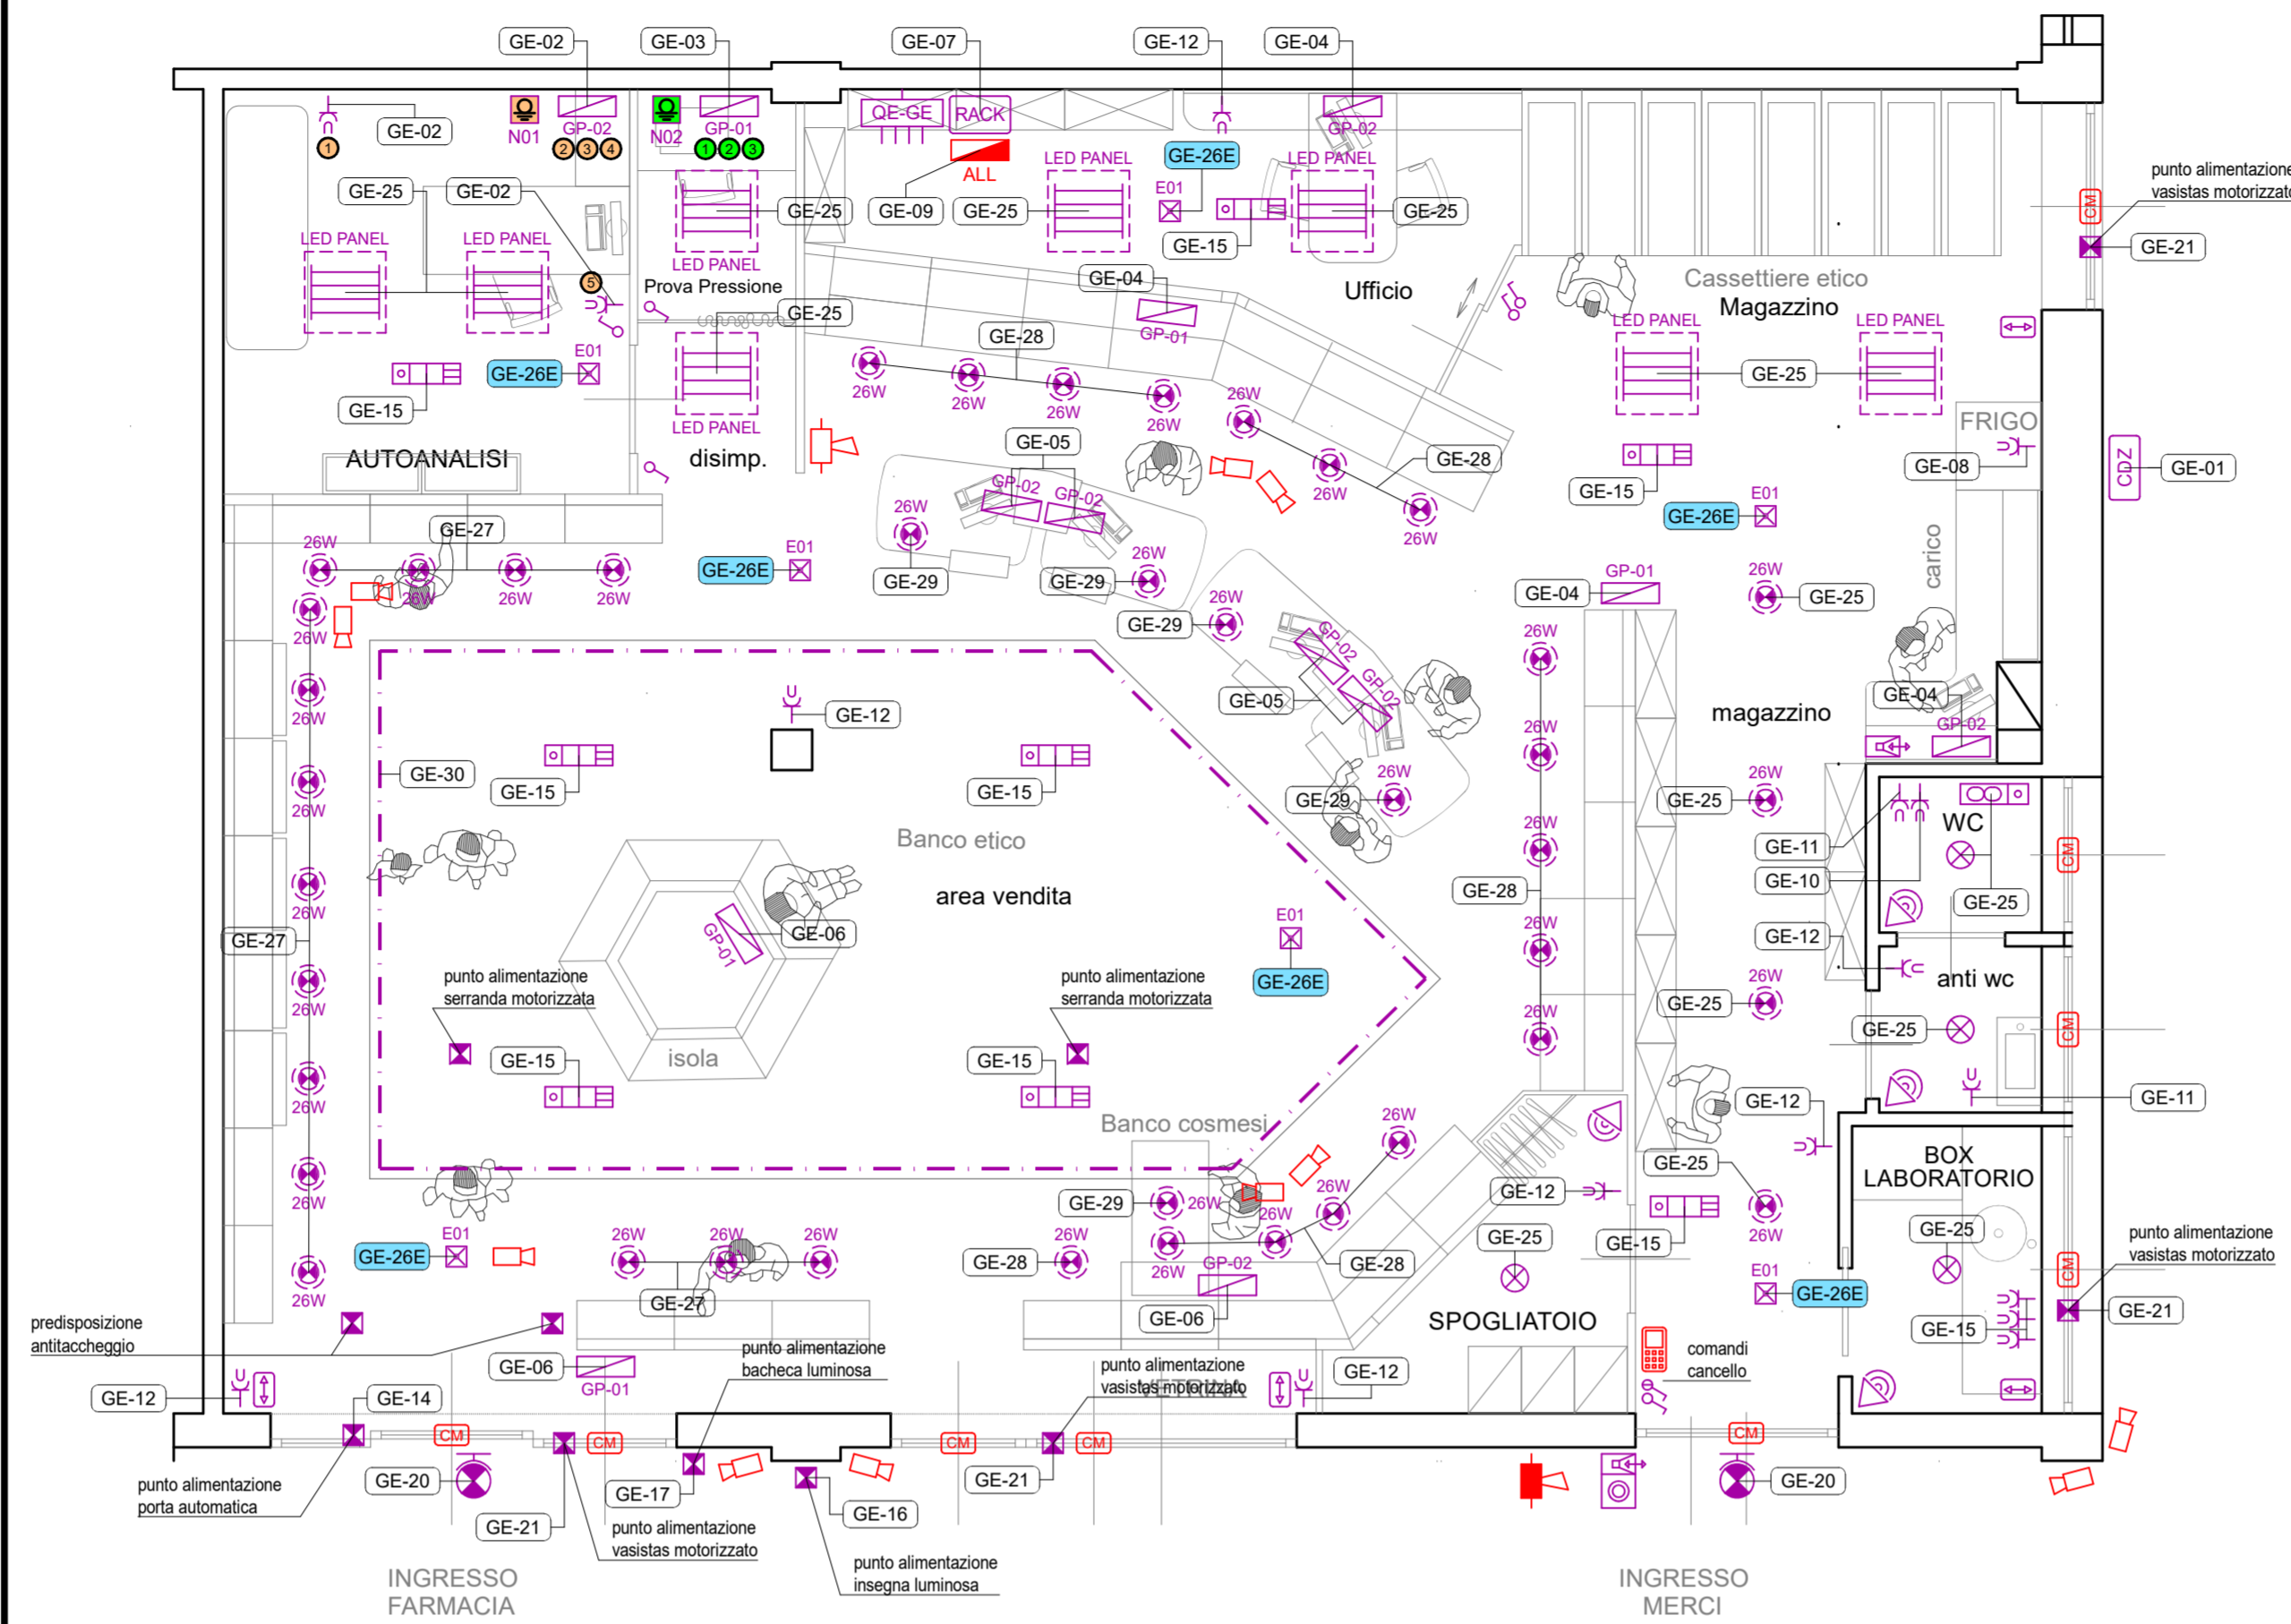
GE-02 GE-03 GE-07 GE-12 GE-04

GE-02 N01 GP-02 N02 GP-01 QE-GE RACK GP-02
1 2 3 4 1 2 3
ALL LED PANEL GE-26E LED PANEL
E01
GE-25 GE-02 GE-25 GE-09 GE-25 GE-25
GE-15
LED PANEL LED PANEL LED PANEL
5 Prova Pressione GE-04 Ufficio Cassettiere etico
GE-25 GP-01 Magazzino
LED PANEL LED PANEL
GE-28
E01 GE-26E 26W 26W 26W 26W 26W GE-25
GE-15 LED PANEL
FRIGO
AUTOANALISI disimp. GE-05 GE-28 GE-08 GE-01
26W GP-02 GP-02 26W 26W GE-15 CDZ
GE-27 26W E01
26W GE-26E E01 GE-26E
26W 26W 26W GE-29 GE-29 26W carico
26W 26W GE-04 GP-01 26W GE-25
GE-29 26W
GP-02 26W
GP-02 GE-04
GE-12 26W GE-05 magazzino GP-02
26W
GE-30 GE-15 GE-15 26W 26W
26W GE-29 26W GE-25 26W
Banco etico 26W GE-11 WC
GE-10
26W area vendita GE-28
GE-27 GE-06 GE-25
GP-01 26W
E01 GE-12
GE-26E anti wc
26W punto alimentazione serranda motorizzata punto alimentazione serranda motorizzata 26W GE-25 26W GE-25
26W 26W
GE-15 isola GE-15
26W GE-12 GE-11
Banco cosmesi 26W
26W GE-25 BOX LABORATORIO
26W GE-12
GE-29 26W 26W 26W 26W
26W 26W 26W 26W GE-25 GE-15 GE-25
26W
GE-26E E01 GE-28 26W GP-02 GE-28 E01 GE-26E
26W GE-27 26W
predisposizione antitaccheggio GE-06 SPOGLIATOIO GE-15 punto alimentazione vasistas motorizzato
GE-06 punto alimentazione bacheca luminosa GE-21
GP-01 punto alimentazione vasistas motorizzato GE-12 comandi cancello
GE-12 GE-14
CM CM CM CM CM
GE-20 GE-20
punto alimentazione porta automatica GE-17 GE-16 GE-21
GE-21 punto alimentazione vasistas motorizzato
punto alimentazione insegna luminosa
INGRESSO FARMACIA INGRESSO MERCI
punto alimentazione vasistas motorizzato GE-21 CM CM CM